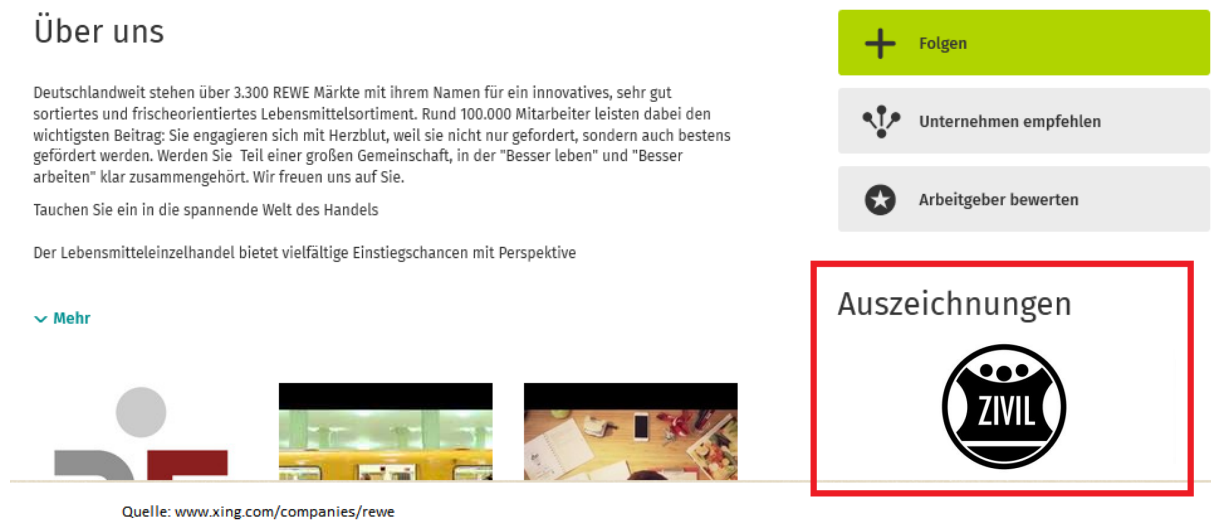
Über uns

Deutschlandweit stehen über 3.300 REWE Märkte mit ihrem Namen für ein innovatives, sehr gut sortiertes und frischeorientiertes Lebensmittelsortiment. Rund 100.000 Mitarbeiter leisten dabei den wichtigsten Beitrag: Sie engagieren sich mit Herzblut, weil sie nicht nur gefordert, sondern auch bestens gefördert werden. Werden Sie Teil einer großen Gemeinschaft, in der "Besser leben" und "Besser arbeiten" klar zusammengehört. Wir freuen uns auf Sie.

Tauchen Sie ein in die spannende Welt des Handels

Der Lebensmitteleinzelhandel bietet vielfältige Einstiegschancen mit Perspektive

Mehr

Folgen

Unternehmen empfehlen

Arbeitgeber bewerten

Auszeichnungen

ZIVIL

Quelle: www.xing.com/companies/rewe